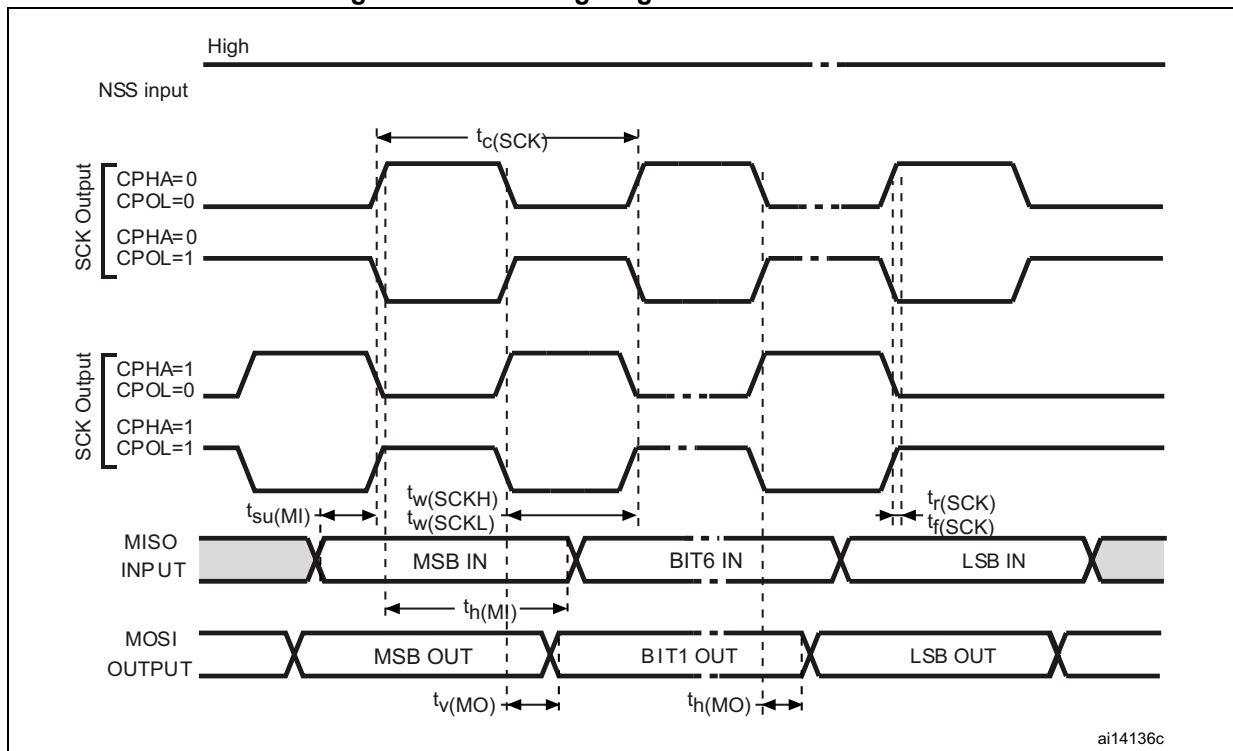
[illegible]

High

NSS input

$t_{c(SCK)}$

SCK Output

CPHA=0
CPOL=0

CPHA=0
CPOL=1

SCK Output

CPHA=1
CPOL=0

CPHA=1
CPOL=1

$t_{su(MI)}$

$t_{w(SCKH)}$
$t_{w(SCKL)}$

$t_{r(SCK)}$
$t_{f(SCK)}$

MISO
INPUT

MSB IN

BIT6 IN

LSB IN

$t_{h(MI)}$

MOSI
OUTPUT

MSB OUT

BIT1 OUT

LSB OUT

$t_{v(MO)}$

$t_{h(MO)}$

ai14136c